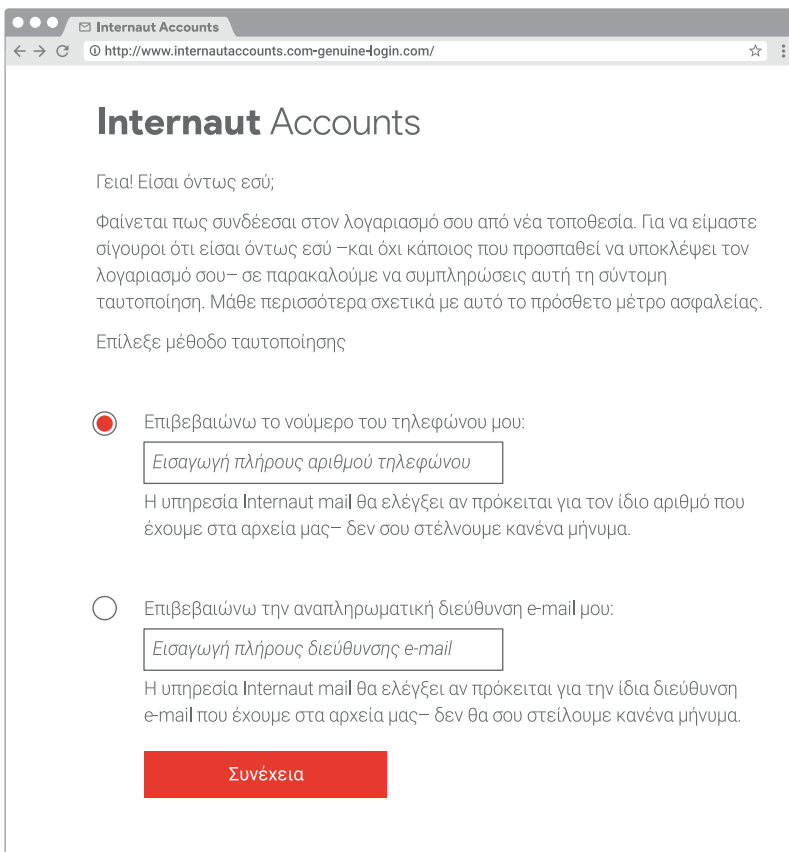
Internaut Accounts

http://www.internautaccounts.com-genuine-login.com/

Internaut Accounts

Γεια! Είσαι όντως εσύ;

Φαίνεται πως συνδέεσαι στον λογαριασμό σου από νέα τοποθεσία. Για να είμαστε σίγουροι ότι είσαι όντως εσύ –και όχι κάποιος που προσπαθεί να υποκλέψει τον λογαριασμό σου– σε παρακαλούμε να συμπληρώσεις αυτή τη σύντομη ταυτοποίηση. Μάθε περισσότερα σχετικά με αυτό το πρόσθετο μέτρο ασφαλείας.

Επίλεξε μέθοδο ταυτοποίησης

Επιβεβαιώνω το νούμερο του τηλεφώνου μου:

Εισαγωγή πλήρους αριθμού τηλεφώνου

Η υπηρεσία Internaut mail θα ελέγξει αν πρόκειται για τον ίδιο αριθμό που έχουμε στα αρχεία μας– δεν σου στέλνουμε κανένα μήνυμα.

Επιβεβαιώνω την αναπληρωματική διεύθυνση e-mail μου:

Εισαγωγή πλήρους διεύθυνσης e-mail

Η υπηρεσία Internaut mail θα ελέγξει αν πρόκειται για την ίδια διεύθυνση e-mail που έχουμε στα αρχεία μας– δεν θα σου στείλουμε κανένα μήνυμα.

Συνέχεια